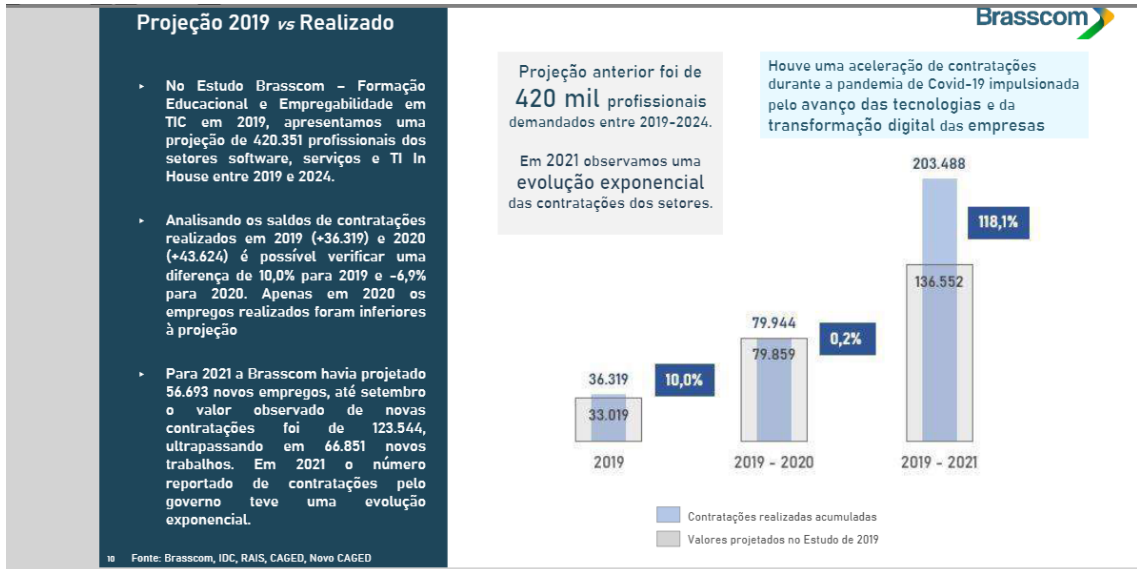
Projeção 2019 *vs* Realizado

Brasscom

- No Estudo Brasscom – Formação Educacional e Empregabilidade em TIC em 2019, apresentamos uma projeção de 420.351 profissionais dos setores software, serviços e TI In House entre 2019 e 2024.

- Analisando os saldos de contratações realizados em 2019 (+36.319) e 2020 (+43.624) é possível verificar uma diferença de 10,0% para 2019 e -6,9% para 2020. Apenas em 2020 os empregos realizados foram inferiores à projeção

- Para 2021 a Brasscom havia projetado 56.693 novos empregos, até setembro o valor observado de novas contratações foi de 123.544, ultrapassando em 66.851 novos trabalhos. Em 2021 o número reportado de contratações pelo governo teve uma evolução exponencial.

10 Fonte: Brasscom, IDC, RAIS, CAGED, Novo CAGED

Projeção anterior foi de 420 mil profissionais demandados entre 2019-2024.

Em 2021 observamos uma evolução exponencial das contratações dos setores.

Houve uma aceleração de contratações durante a pandemia de Covid-19 impulsionada pelo avanço das tecnologias e da transformação digital das empresas

36.319
33.019
10,0%
2019

79.944
79.859
0,2%
2019 - 2020

203.488
136.552
118,1%
2019 - 2021

Contratações realizadas acumuladas
Valores projetados no Estudo de 2019